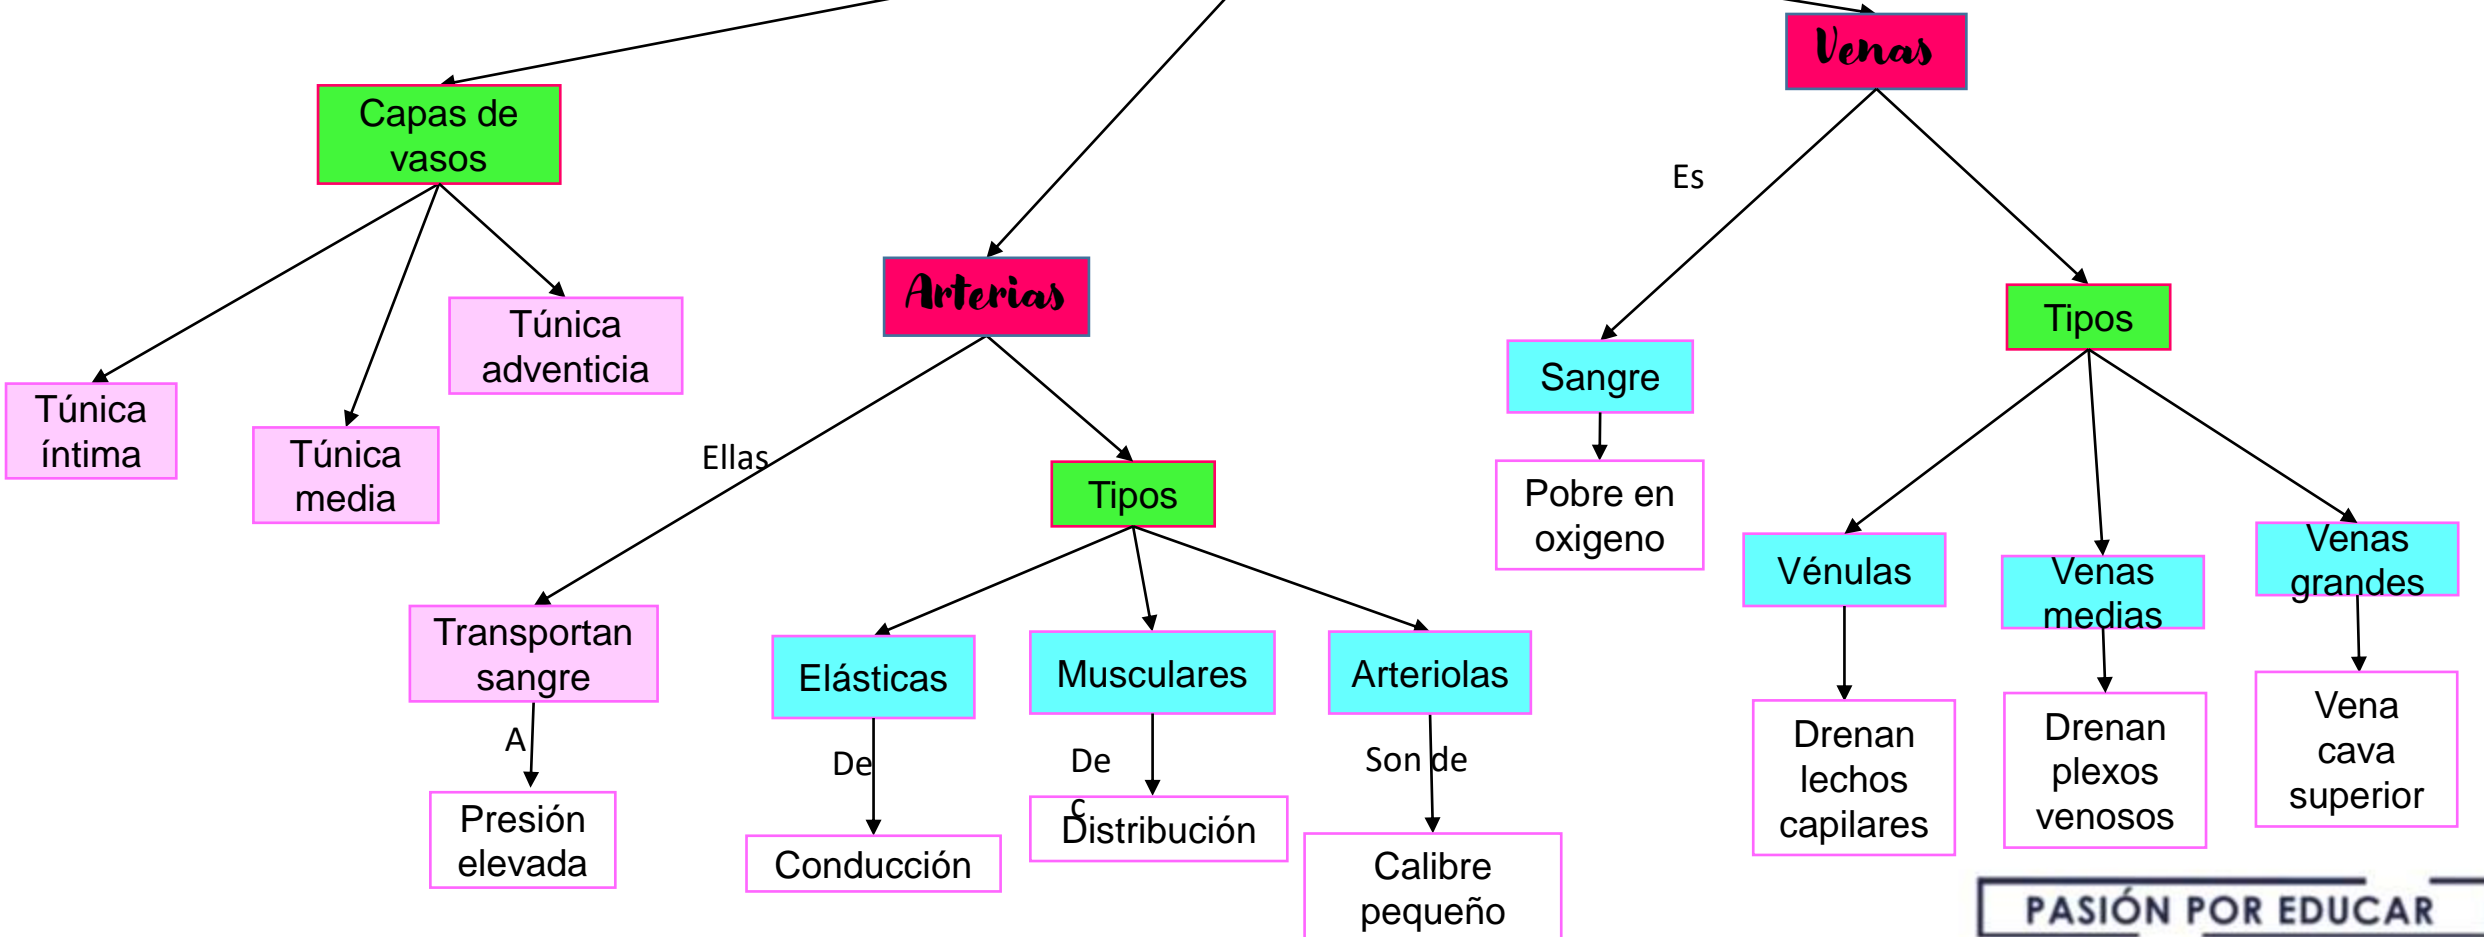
Capas de vasos

Túnica íntima

Túnica media

Túnica adventicia

Arterias

Ellas

Transportan sangre

A

Presión elevada

Tipos

Elásticas

De

Conducción

Musculares

De

c

Distribución

Arteriolas

Son de

Calibre pequeño

Venas

Es

Sangre

Pobre en oxigeno

Tipos

Vénulas

Drenan lechos capilares

Venas medias

Drenan plexos venosos

Venas grandes

Vena cava superior

PASIÓN POR EDUCAR